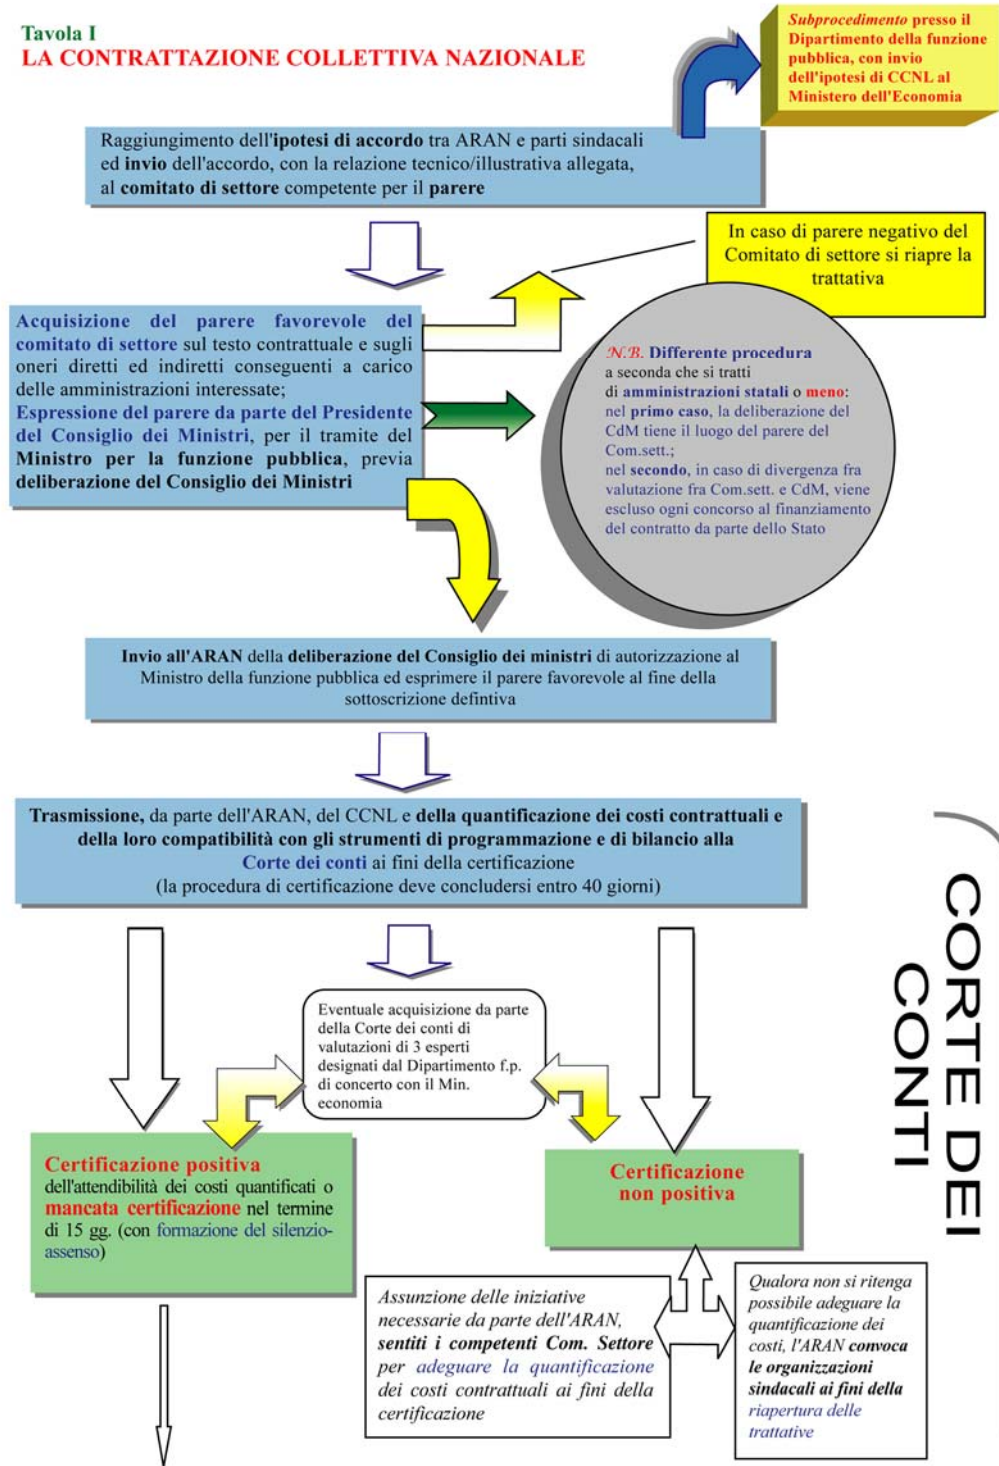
Tavola I
LA CONTRATTAZIONE COLLETTIVA NAZIONALE

Subprocedimento presso il Dipartimento della funzione pubblica, con invio dell'ipotesi di CCNL al Ministero dell'Economia

Raggiungimento dell'ipotesi di accordo tra ARAN e parti sindacali ed invio dell'accordo, con la relazione tecnico/illustrativa allegata, al comitato di settore competente per il parere

In caso di parere negativo del Comitato di settore si riapre la trattativa

Acquisizione del parere favorevole del comitato di settore sul testo contrattuale e sugli oneri diretti ed indiretti conseguenti a carico delle amministrazioni interessate;
Espressione del parere da parte del Presidente del Consiglio dei Ministri, per il tramite del Ministro per la funzione pubblica, previa deliberazione del Consiglio dei Ministri

N.B. Differente procedura a seconda che si tratti di amministrazioni statali o meno:
nel primo caso, la deliberazione del CdM tiene il luogo del parere del Com.sett.;
nel secondo, in caso di divergenza fra valutazione fra Com.sett. e CdM, viene escluso ogni concorso al finanziamento del contratto da parte dello Stato

Invio all'ARAN della deliberazione del Consiglio dei ministri di autorizzazione al Ministro della funzione pubblica ed esprimere il parere favorevole al fine della sottoscrizione defintiva

Trasmissione, da parte dell'ARAN, del CCNL e della quantificazione dei costi contrattuali e della loro compatibilità con gli strumenti di programmazione e di bilancio alla Corte dei conti ai fini della certificazione
(la procedura di certificazione deve concludersi entro 40 giorni)

CORTE DEI CONTI

Eventuale acquisizione da parte della Corte dei conti di valutazioni di 3 esperti designati dal Dipartimento f.p. di concerto con il Min. economia

Certificazione positiva dell'attendibilità dei costi quantificati o mancata certificazione nel termine di 15 gg. (con formazione del silenzio-assenso)

Certificazione non positiva

Assunzione delle iniziative necessarie da parte dell'ARAN, sentiti i competenti Com. Settore per adeguare la quantificazione dei costi contrattuali ai fini della certificazione

Qualora non si ritenga possibile adeguare la quantificazione dei costi, l'ARAN convoca le organizzazioni sindacali ai fini della riapertura delle trattative